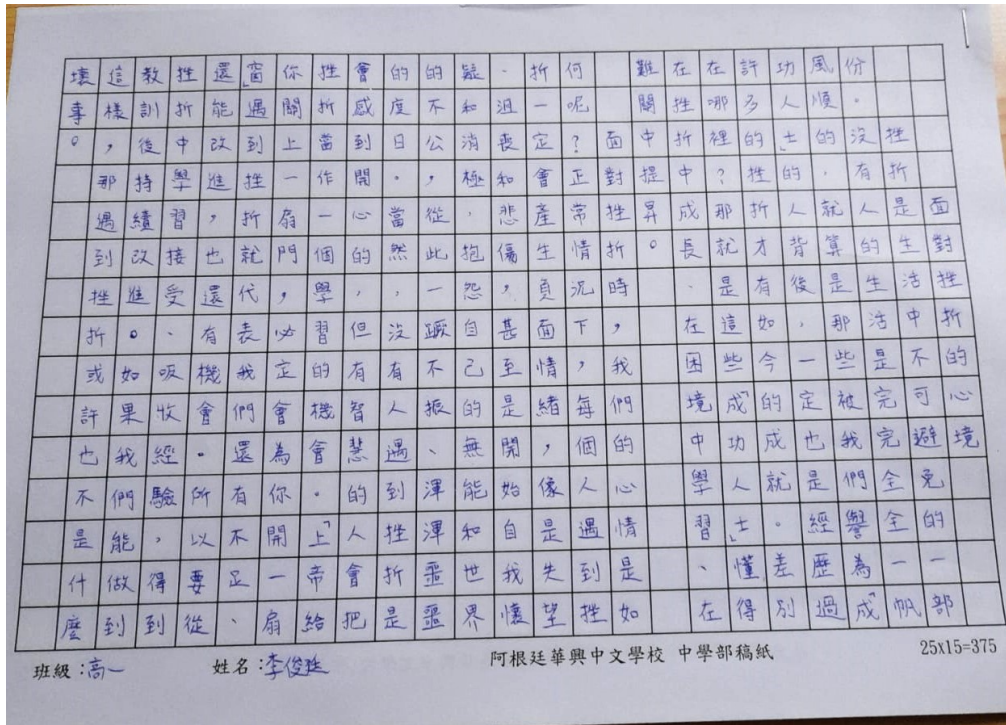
風份功許在在難何折一態的的會挫你窗還挫教這壞
，順人多哪挫關呢？一和不感挫關遇能折訓樣事
挫沒的士的裡折中面定退消公日到當上到改中從，。
折有，的挫？中提對正會和極，。開作一進學持那
面是人就人折那成昇挫常產悲，從當心一扇門就也，接習遇
對生的算背才就長。折情生傷抱此然的個門，也接改到
挫活生是後有是時況負，怨一，，學代還受進挫
折中活那，如有這在，下面甚自躑沒但習必表有、。折
的不是些一今如這困我，情至己不有有的定我機吸如或
心可完被定的成些境們每緒是的振人智機會們會收果許
境避完我也成功中的個開，無、遇慧會為還。經我也
免全們是就人學心人像始能渾的到。你有所驗們不
的全經。士習情遇是自和渾挫人上開不以，能是
一一為歷差懂、是到失我世噩折會帝一足要得做什
部帆成過別得在如挫望懷界噩是把給扇、從到到麼

班級：高一　　姓名：李俊旌　　阿根廷華興中文學校　中學部稿紙　　25x15=375